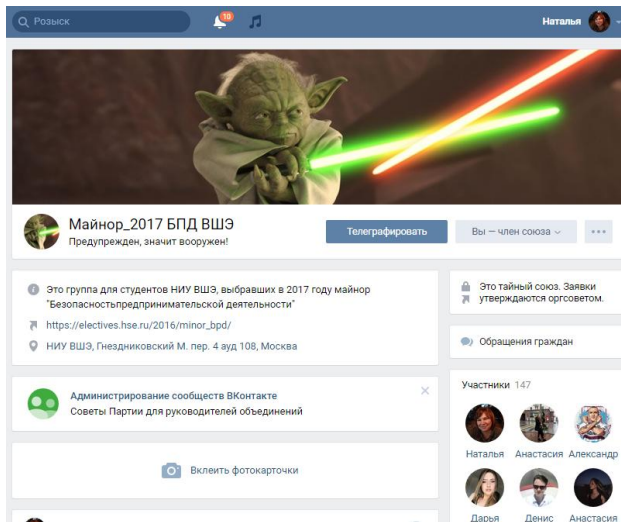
Розыск

10

Наталья

Майнор_2017 БПД ВШЭ

Предупрежден, значит вооружен!

Телеграфировать

Вы — член союза

Это группа для студентов НИУ ВШЭ, выбравших в 2017 году майнор "Безопасностьпредпринимательской деятельности"

https://electives.hse.ru/2016/minor_bpd/

НИУ ВШЭ, Гнездниковский М. пер. 4 ауд 108, Москва

Это тайный союз. Заявки утверждаются оргсоветом.

Обращения граждан

Администрирование сообществ ВКонтакте

Советы Партии для руководителей объединений

Участники 147

Наталья Анастасия Александр

Вклеить фотокарточки

Дарья Денис Анастасия